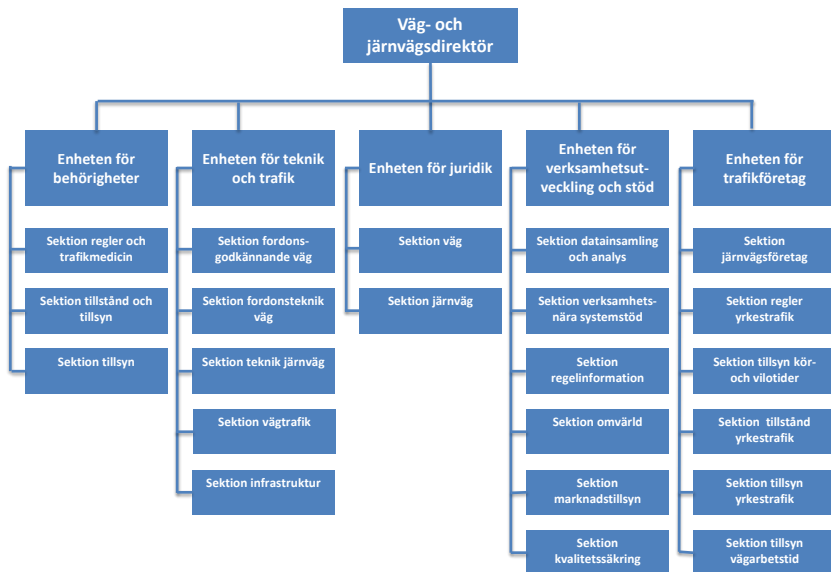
Väg- och järnvägsdirektör

Enheten för behörigheter

Sektion regler och trafikmedicin

Sektion tillstånd och tillsyn

Sektion tillsyn

Enheten för teknik och trafik

Sektion fordonsgodkännande väg

Sektion fordonsteknik väg

Sektion teknik järnväg

Sektion vägtrafik

Sektion infrastruktur

Enheten för juridik

Sektion väg

Sektion järnväg

Enheten för verksamhetsutveckling och stöd

Sektion datainsamling och analys

Sektion verksamhetsnära systemstöd

Sektion regelinformation

Sektion omvärld

Sektion marknadstillsyn

Sektion kvalitetssäkring

Enheten för trafikföretag

Sektion järnvägsföretag

Sektion regler yrkestrafik

Sektion tillsyn kör- och vilotider

Sektion tillstånd yrkestrafik

Sektion tillsyn yrkestrafik

Sektion tillsyn vägarbetstid